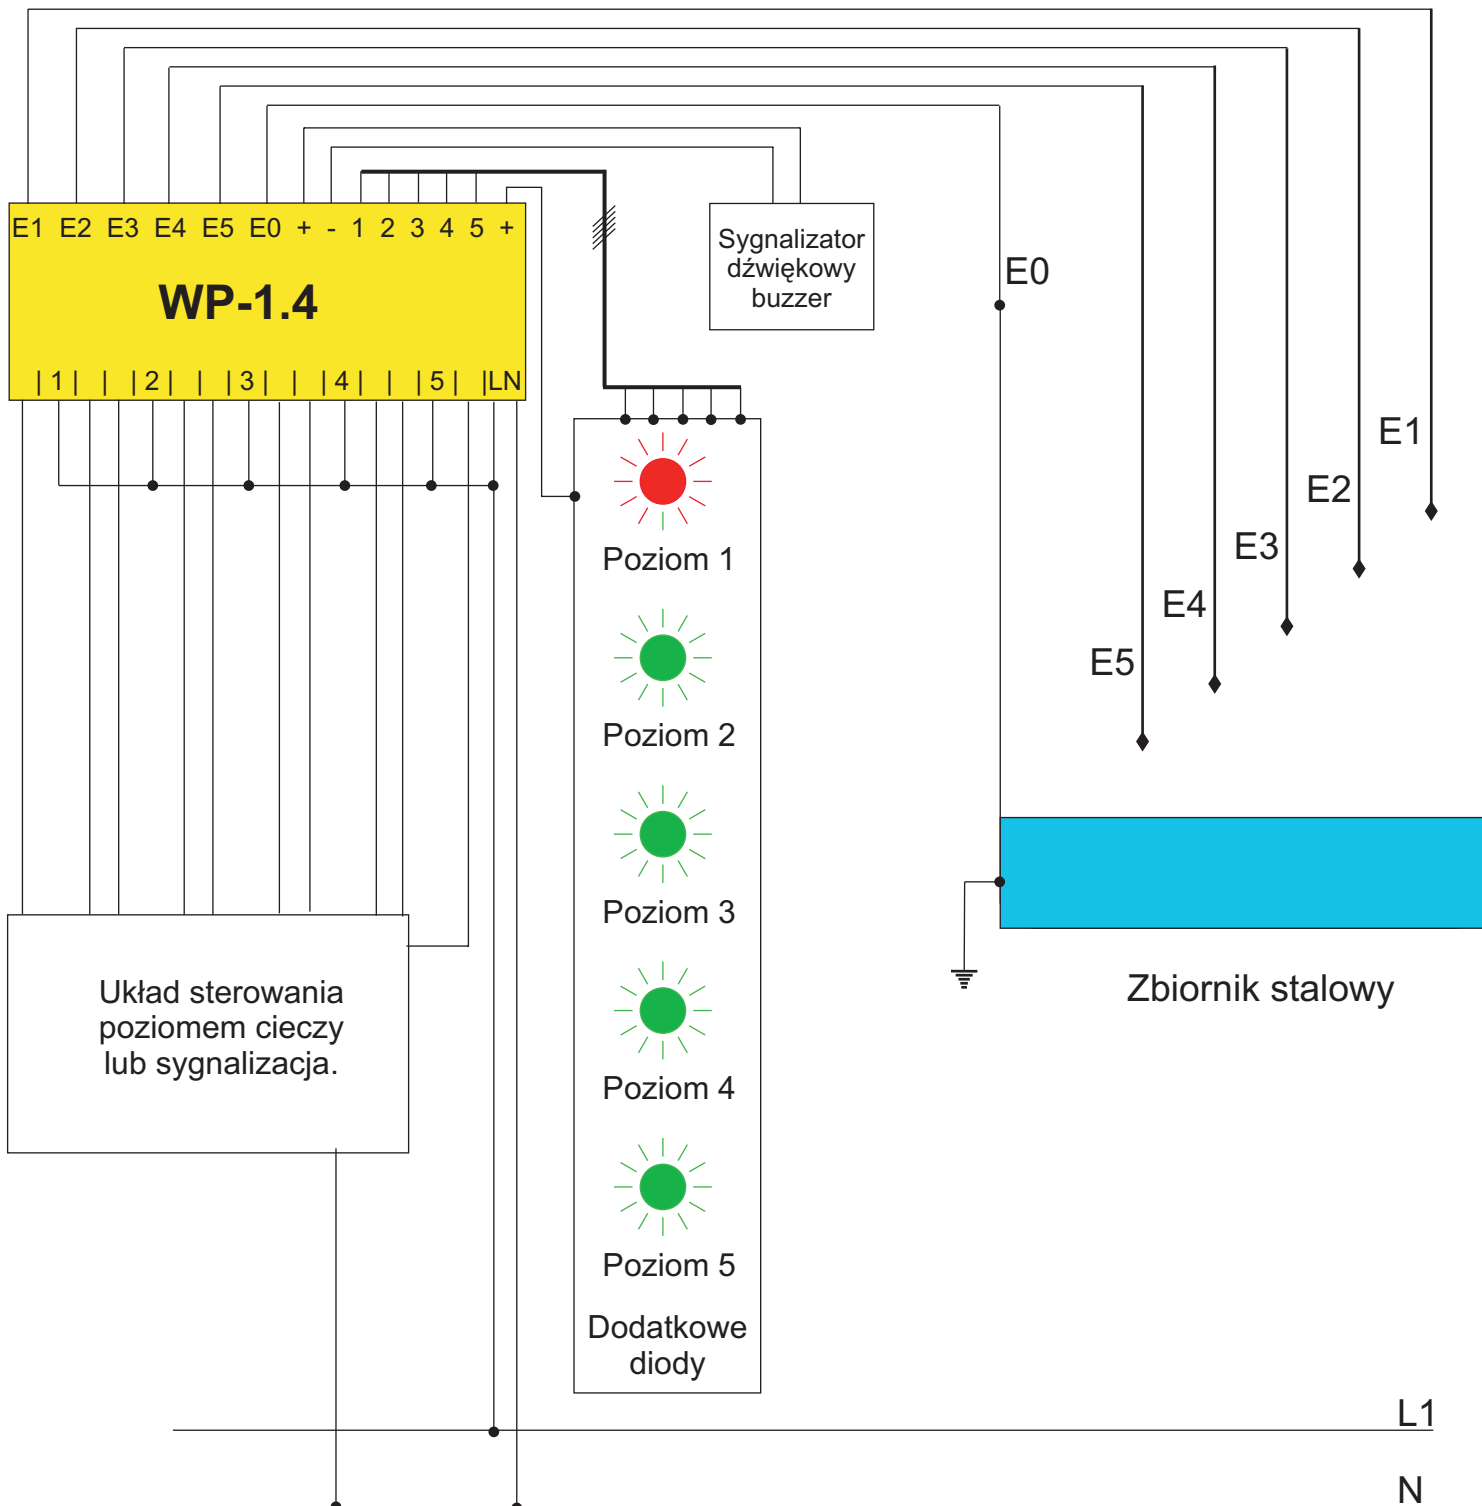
E1 E2 E3 E4 E5 E0 + - 1 2 3 4 5 +

WP-1.4

| 1 | | | 2 | | | 3 | | | 4 | | | 5 | |LN

Sygnalizator dźwiękowy buzzer

E0

E1

E2

E3

E4

E5

Poziom 1

Poziom 2

Poziom 3

Poziom 4

Poziom 5

Dodatkowe diody

Układ sterowania poziomem cieczy lub sygnalizacja.

Zbiornik stalowy

L1

N